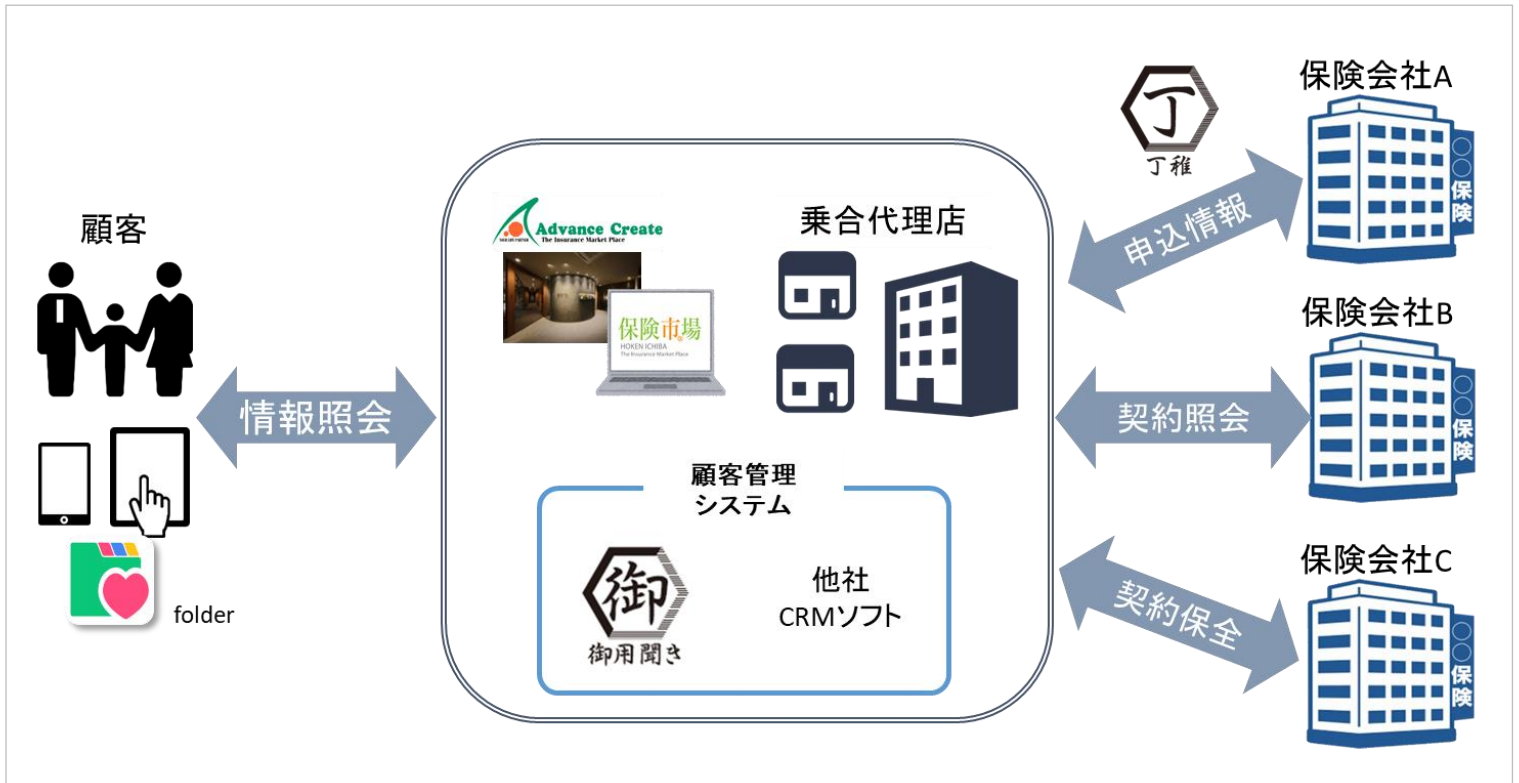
顧客

folder

情報照会

Advance Create
The Insurance Market Place

保険市場
HOKEN ICHIBA
The Insurance Market Place

乗合代理店

顧客管理
システム

御
御用聞き

他社
CRMソフト

丁
丁稚

保険会社A
〇〇
保険

申込情報

保険会社B
〇〇
保険

契約照会

保険会社C
〇〇
保険

契約保全